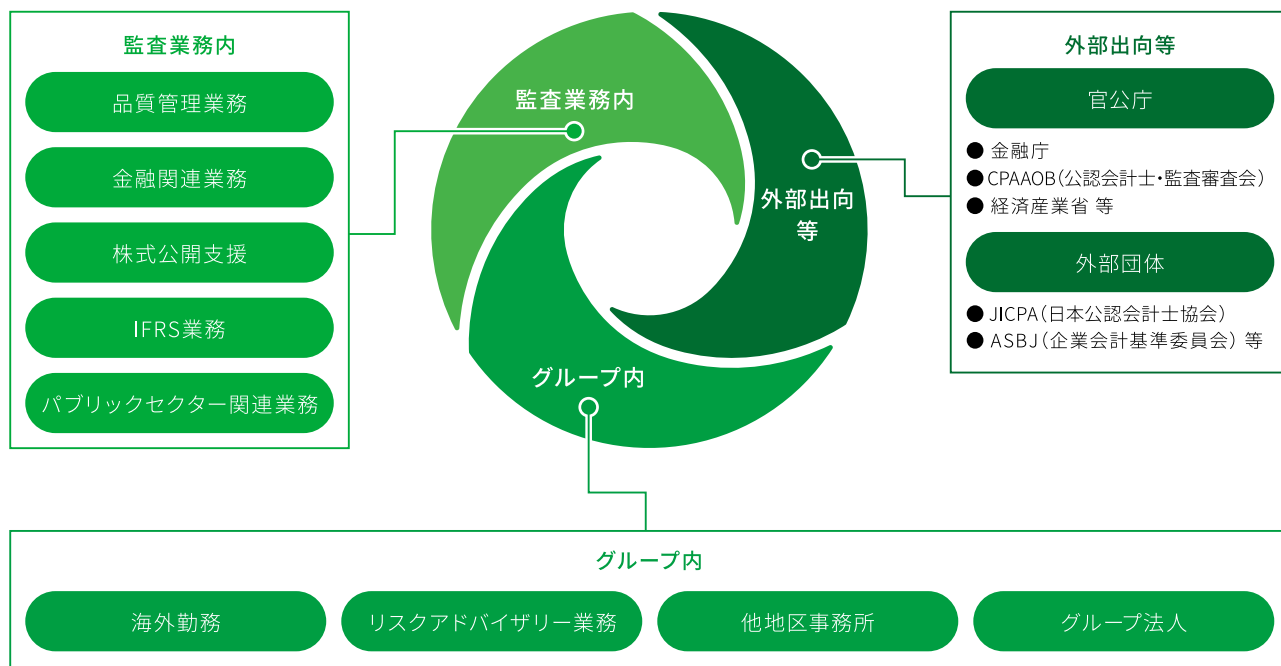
監査業務内

品質管理業務

金融関連業務

株式公開支援

IFRS業務

パブリックセクター関連業務

監査業務内

外部出向等

グループ内

外部出向等

官公庁

● 金融庁
● CPAAOB(公認会計士・監査審査会)
● 経済産業省 等

外部団体

● JICPA(日本公認会計士協会)
● ASBJ(企業会計基準委員会) 等

グループ内

海外勤務

リスクアドバイザリー業務

他地区事務所

グループ法人